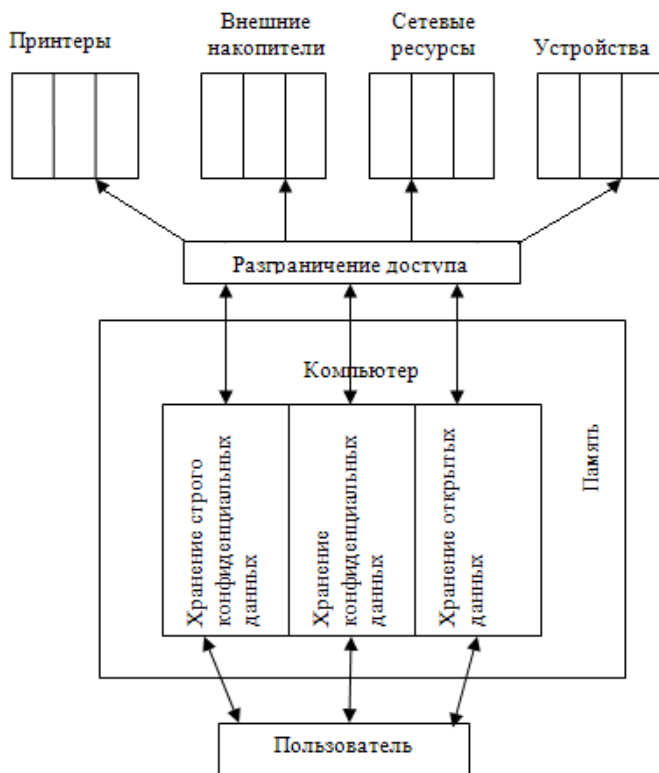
Принтеры

Внешние накопители

Сетевые ресурсы

Устройства

Разграничение доступа

Компьютер

Хранение строго конфиденциальных данных

Хранение конфиденциальных данных

Хранение открытых данных

Память

Пользователь